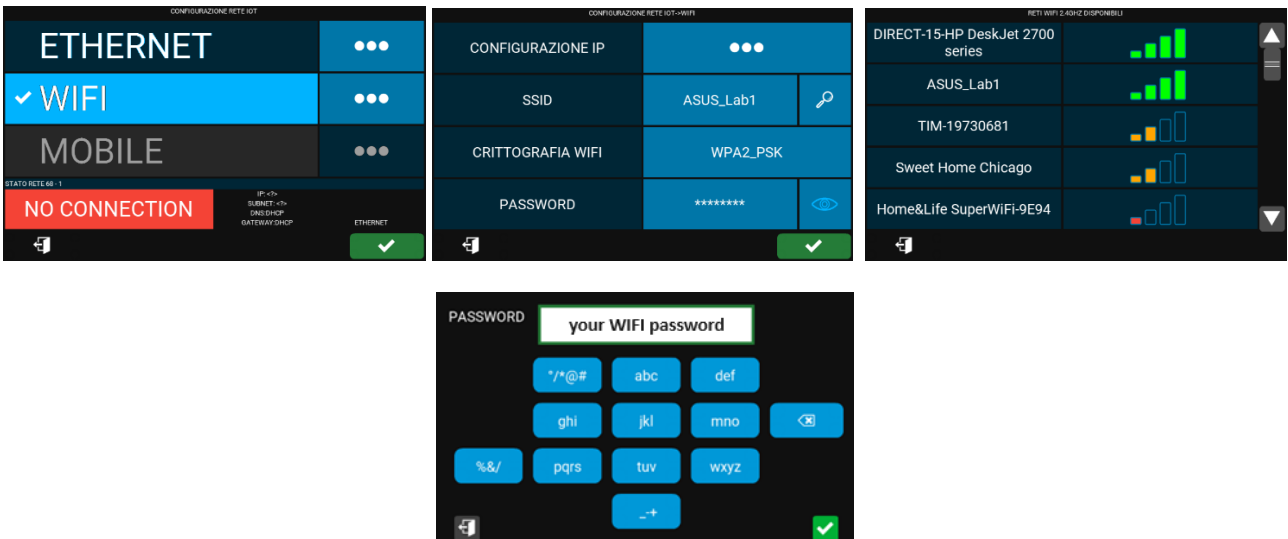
CONFIGURAZIONE RETE IOT

ETHERNET ●●●

✓ WIFI ●●●

MOBILE ●●●

STATO RETE 60 - 1

NO CONNECTION

IP: <?>
SUBNET: <?>
DNS:DHCP
GATEWAY:DHCP

ETHERNET

✓

CONFIGURAZIONE RETE IOT->WIFI

| CONFIGURAZIONE IP | ●●● |
|---|---|
| SSID | ASUS_Lab1 |
| CRITTOGRAFIA WIFI | WPA2_PSK |
| PASSWORD | ******** |

✓

RETI WIFI 2.4GHZ DISPONIBILI

DIRECT-15-HP DeskJet 2700 series

ASUS_Lab1

TIM-19730681

Sweet Home Chicago

Home&Life SuperWiFi-9E94

PASSWORD your WIFI password

°/*@# abc def

ghi jkl mno

%&/ pqrs tuv wxyz

_-+